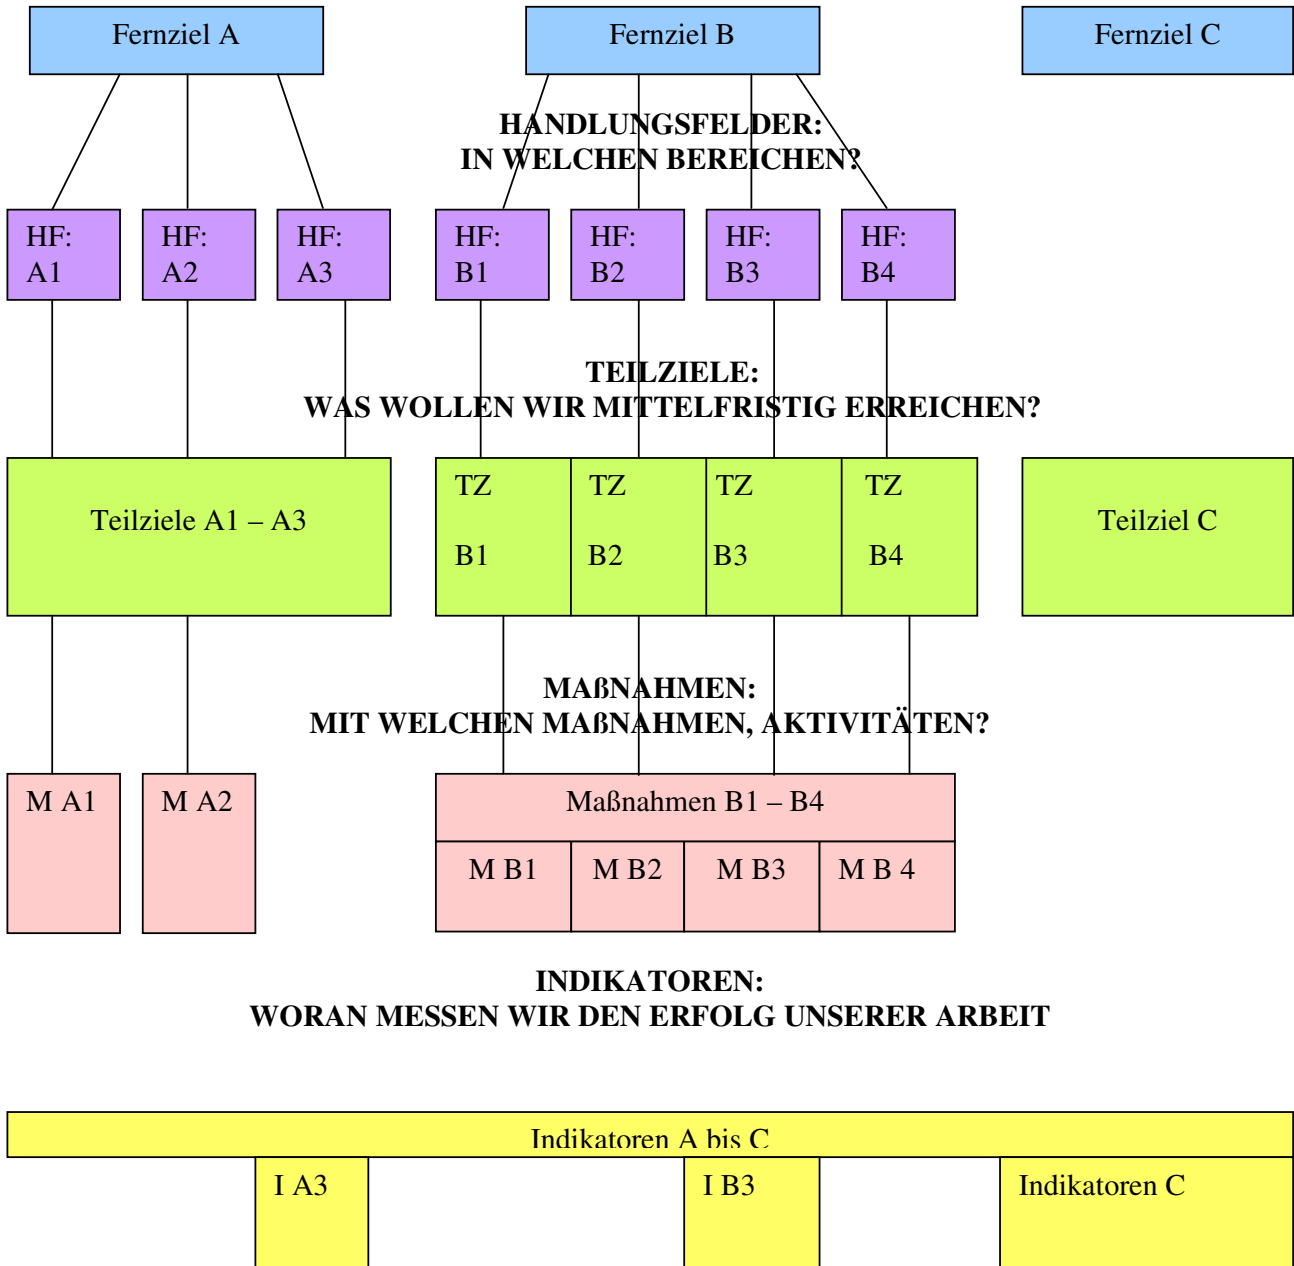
Fernziel A

Fernziel B

Fernziel C

HANDLUNGSFELDER:
IN WELCHEN BEREICHEN?

HF: A1

HF: A2

HF: A3

HF: B1

HF: B2

HF: B3

HF: B4

TEILZIELE:
WAS WOLLEN WIR MITTELFRISTIG ERREICHEN?

Teilziele A1 – A3

TZ B1

TZ B2

TZ B3

TZ B4

Teilziel C

MAßNAHMEN:
MIT WELCHEN MAßNAHMEN, AKTIVITÄTEN?

M A1

M A2

Maßnahmen B1 – B4

M B1

M B2

M B3

M B 4

INDIKATOREN:
WORAN MESSEN WIR DEN ERFOLG UNSERER ARBEIT

Indikatoren A bis C

I A3

I B3

Indikatoren C